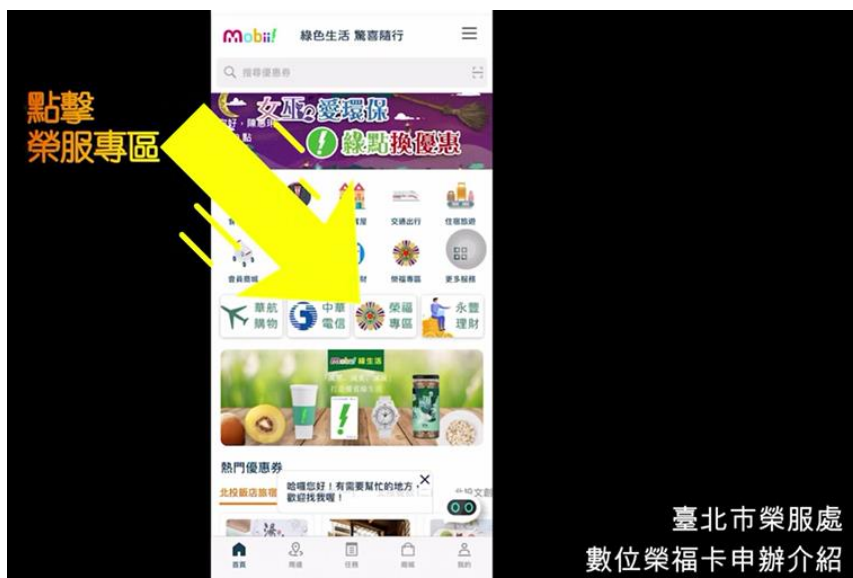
點擊
榮服專區

Mobii! 綠色生活 驚喜隨行

搜尋優惠券

女巫の愛環保
綠點換優惠

交通出行
住宿旅遊
會員商城
榮福專區
更多服務

華航購物
中華電信
榮福專區
永豐理財

Mobii! 綠生活

熱門優惠券
北投飯店旅宿

哈囉您好！有需要幫忙的地方，歡迎找我喔！

首頁
周邊
任務
商城
我的

臺北市榮服處
數位榮福卡申辦介紹